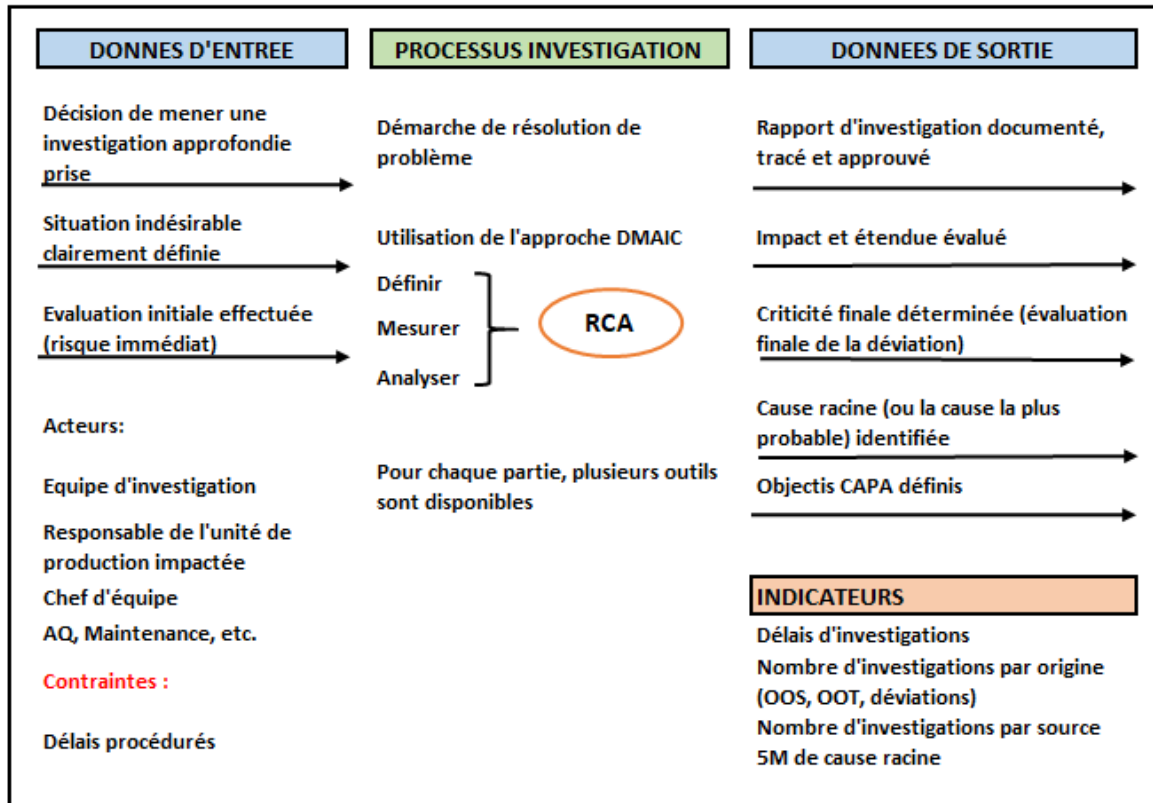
DONNES D'ENTREE

Décision de mener une investigation approfondie prise

Situation indésirable clairement définie

Evaluation initiale effectuée (risque immédiat)

Acteurs:

Equipe d'investigation

Responsable de l'unité de production impactée

Chef d'équipe

AQ, Maintenance, etc.

Contraintes :

Délais procédurés

PROCESSUS INVESTIGATION

Démarche de résolution de problème

Utilisation de l'approche DMAIC

Définir

Mesurer

Analyser

RCA

Pour chaque partie, plusieurs outils sont disponibles

DONNEES DE SORTIE

Rapport d'investigation documenté, tracé et approuvé

Impact et étendue évalué

Criticité finale déterminée (évaluation finale de la déviation)

Cause racine (ou la cause la plus probable) identifiée

Objectis CAPA définis

INDICATEURS

Délais d'investigations

Nombre d'investigations par origine (OOS, OOT, déviations)

Nombre d'investigations par source 5M de cause racine